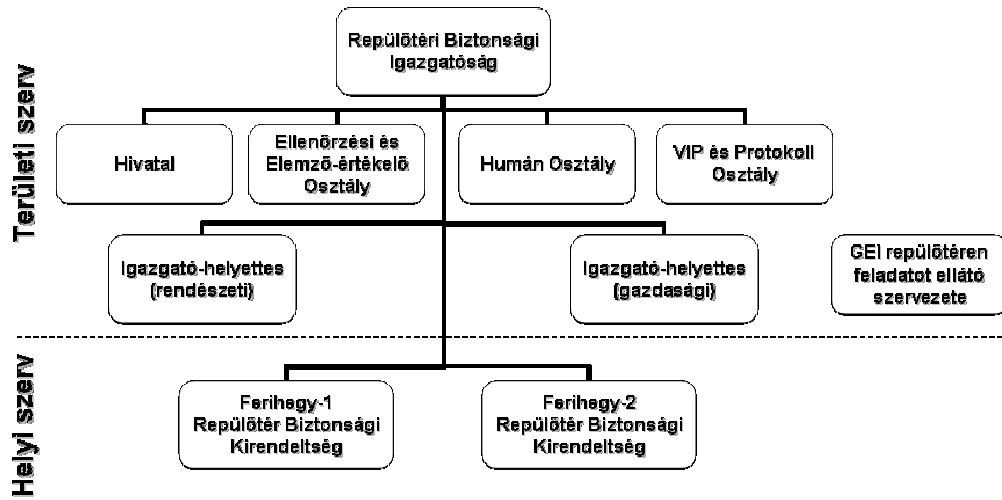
Területi szerv

Repülőtéri Biztonsági Igazgatóság

Hivatal

Ellenőrzési és Elemző-értékelő Osztály

Humán Osztály

VIP és Protokoll Osztály

Igazgató-helyettes (rendészeti)

Igazgató-helyettes (gazdasági)

GEI repülőtéren feladatot ellátó szervezete

Helyi szerv

Ferihegy-1 Repülőtér Biztonsági Kirendeltség

Ferihegy-2 Repülőtér Biztonsági Kirendeltség